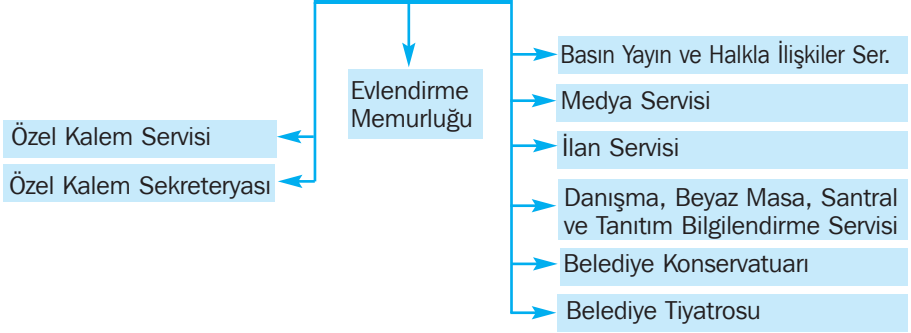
Evlendirme Memurluğu

Özel Kalem Servisi

Özel Kalem Sekreteryası

Basın Yayın ve Halkla İlişkiler Ser.

Medya Servisi

İlan Servisi

Danışma, Beyaz Masa, Santral ve Tanıtım Bilgilendirme Servisi

Belediye Konservatuarı

Belediye Tiyatrosu